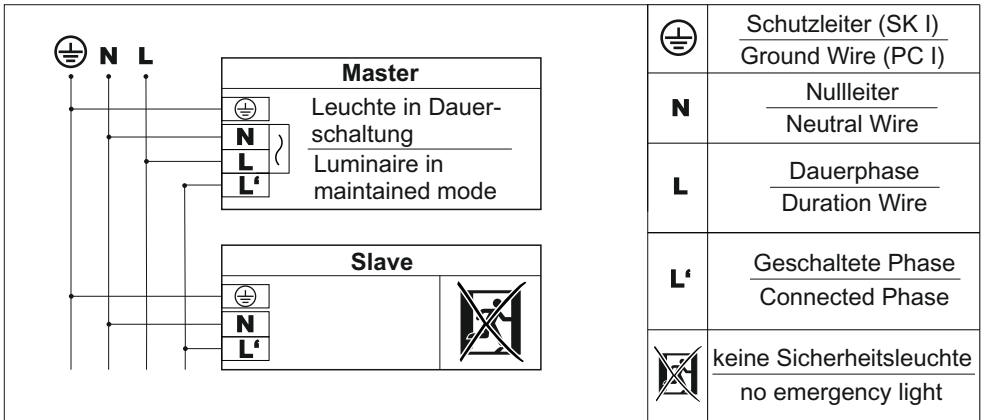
⏚ N L

Master

⏚
N
L
L'

Leuchte in Dauerschaltung

Luminaire in maintained mode

Slave

⏚
N
L'

| | |
|---|---|
| ⏚ | Schutzleiter (SK I) / Ground Wire (PC I) |
| N | Nullleiter / Neutral Wire |
| L | Dauerphase / Duration Wire |
| L' | Geschaltete Phase / Connected Phase |
| | keine Sicherheitsleuchte / no emergency light |